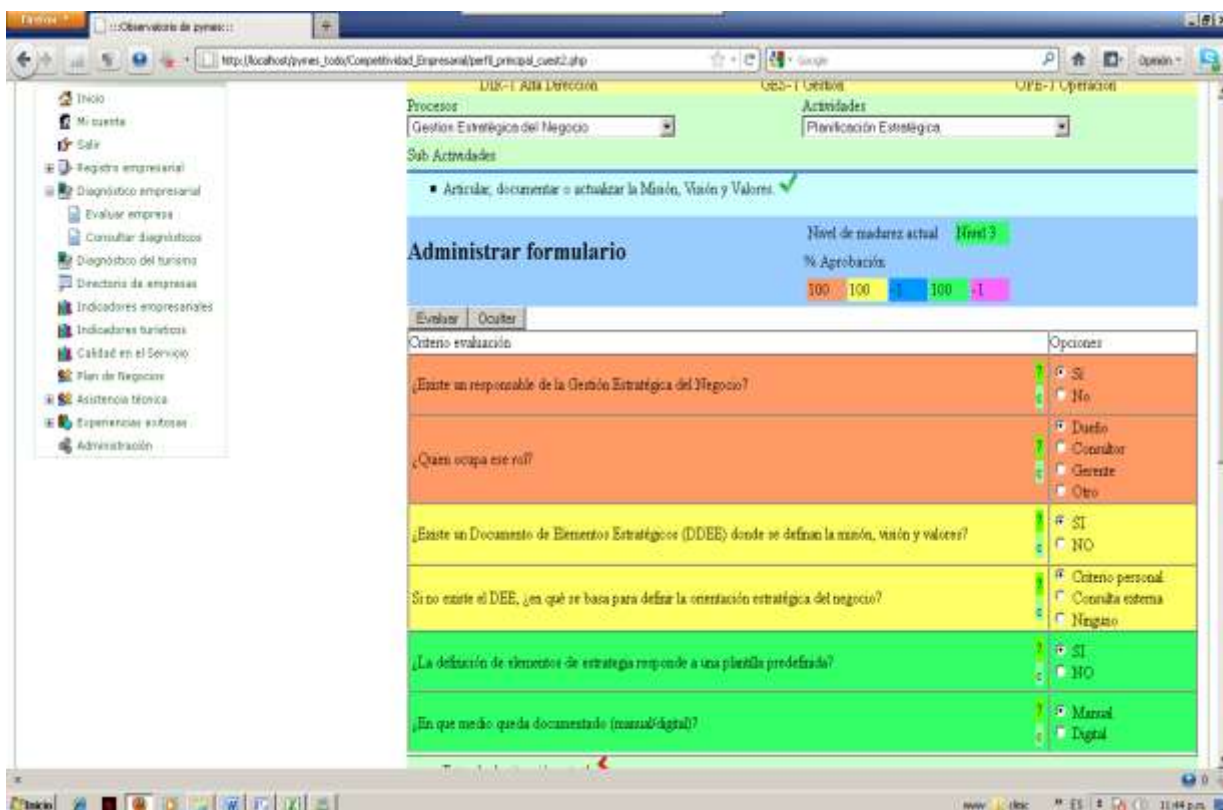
Firefox
::Observatorio de pymes::
http://localhost/pymes_todo/Competitividad_Empresarial/perfil_principal_cuest2.php
Google
Opción

Inicio
Mi cuenta
Salir
Registro empresarial
Diagnóstico empresarial
Evaluar empresa
Consultar diagnósticos
Diagnóstico del turismo
Directorio de empresas
Indicadores empresariales
Indicadores turísticos
Calidad en el Servicio
Plan de Negocios
Asistencia técnica
Experiencias exitosas
Administración

DIR-1 Alta Dirección
GES-1 Gestión
OPE-1 Operación

Procesos
Gestion Estratégica del Negocio
Actividades
Planificación Estratégica
Sub Actividades

• Articular, documentar o actualizar la Misión, Visión y Valores.

Administrar formulario

Nivel de madurez actual Nivel 3
% Aprobación
100 100 -1 100 -1

Evaluar Ocultar

| Criterio evaluación | Opciones |
|---|---|
| ¿Existe un responsable de la Gestión Estratégica del Negocio? | SI / No |
| ¿Quien ocupa ese rol? | Dueño / Consultor / Gerente / Otro |
| ¿Existe un Documento de Elementos Estratégicos (DDEE) donde se definan la misión, visión y valores? | SI / NO |
| Si no existe el DEE, ¿en qué se basa para definir la orientación estratégica del negocio? | Criterio personal / Consulta externa / Ninguno |
| ¿La definición de elementos de estrategia responde a una plantilla predefinida? | SI / NO |
| ¿En que medio queda documentado (manual/digital)? | Manual / Digital |

Inicio